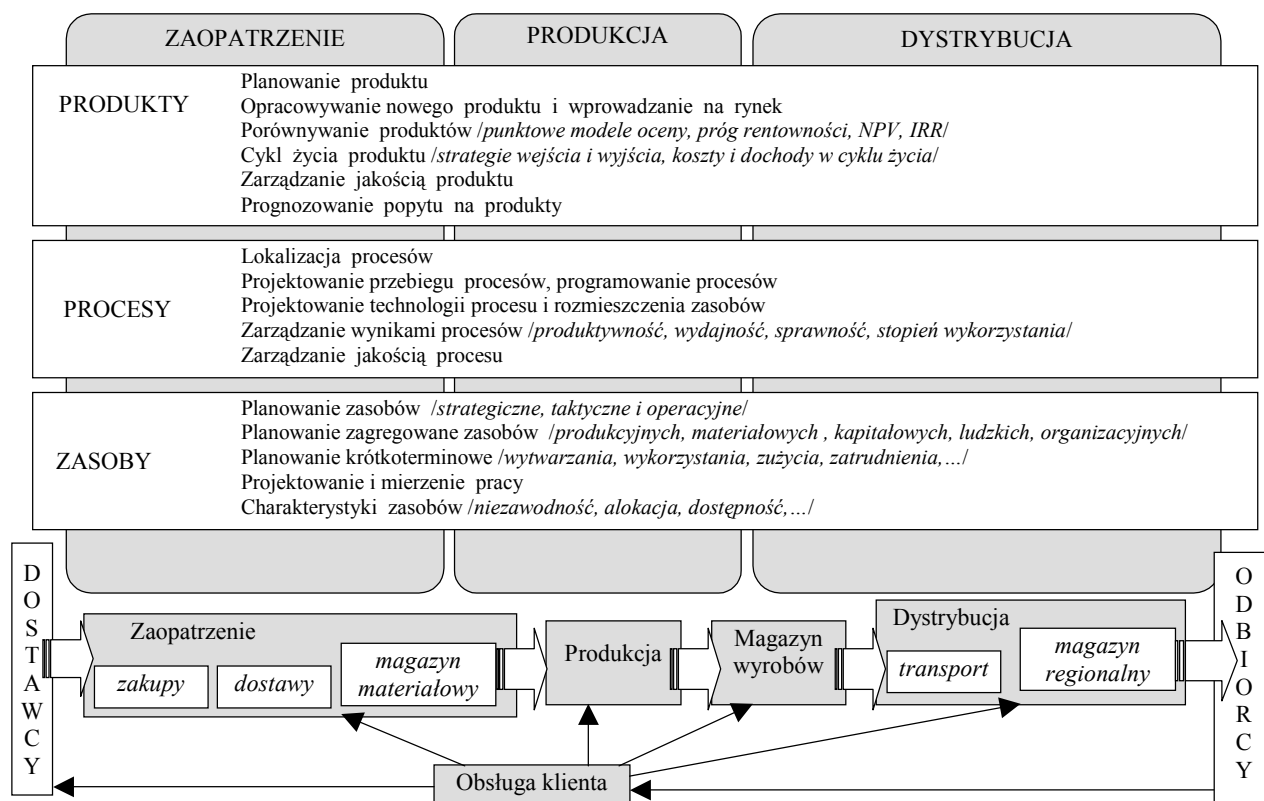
ZAOPATRZENIE

PRODUKCJA

DYSTRYBUCJA

PRODUKTY

Planowanie produktu
Opracowywanie nowego produktu i wprowadzanie na rynek
Porównywanie produktów /*punktowe modele oceny, próg rentowności, NPV, IRR*/
Cykl życia produktu /*strategie wejścia i wyjścia, koszty i dochody w cyklu życia*/
Zarządzanie jakością produktu
Prognozowanie popytu na produkty

PROCESY

Lokalizacja procesów
Projektowanie przebiegu procesów, programowanie procesów
Projektowanie technologii procesu i rozmieszczenia zasobów
Zarządzanie wynikami procesów /*produktywność, wydajność, sprawność, stopień wykorzystania*/
Zarządzanie jakością procesu

ZASOBY

Planowanie zasobów /*strategiczne, taktyczne i operacyjne*/
Planowanie zagregowane zasobów /*produkcyjnych, materiałowych , kapitałowych, ludzkich, organizacyjnych*/
Planowanie krótkoterminowe /*wytwarzania, wykorzystania, zużycia, zatrudnienia,…*/
Projektowanie i mierzenie pracy
Charakterystyki zasobów /*niezawodność, alokacja, dostępność,…*/

D
O
S
T
A
W
C
Y

Zaopatrzenie

zakupy

dostawy

magazyn materiałowy

Produkcja

Magazyn wyrobów

Dystrybucja

transport

magazyn regionalny

O
D
B
I
O
R
C
Y

Obsługa klienta